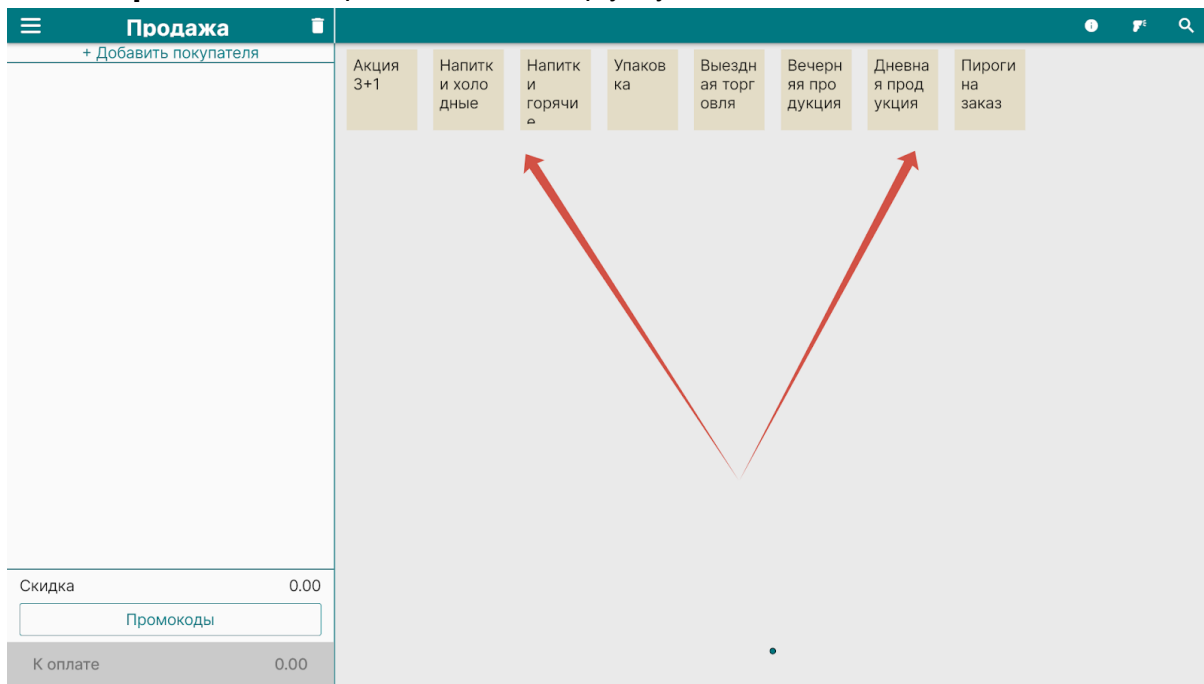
Продажа

+ Добавить покупателя

Акция 3+1

Напитки холодные

Напитки горячие

Упаковка

Выездная торговля

Вечерняя продукция

Дневная продукция

Пироги на заказ

Скидка 0.00

Промокоды

К оплате 0.00